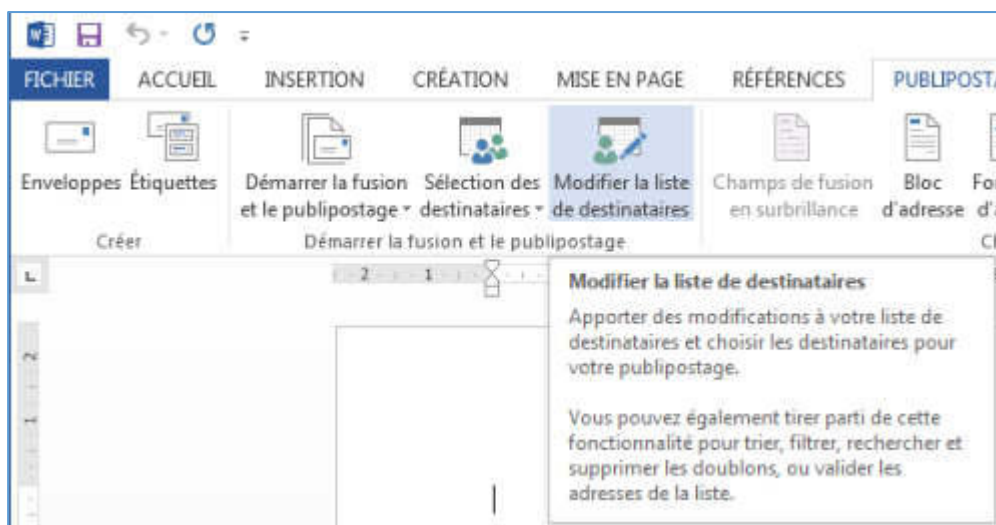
FICHIER ACCUEIL INSERTION CRÉATION MISE EN PAGE RÉFÉRENCES PUBLIPOSTA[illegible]

Enveloppes Étiquettes
Créer

Démarrer la fusion et le publipostage
Sélection des destinataires
Modifier la liste de destinataires
Démarrer la fusion et le publipostage

Champs de fusion en surbrillance
Bloc d'adresse
Fo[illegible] d'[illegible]
C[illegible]

L
2 1

Modifier la liste de destinataires

Apporter des modifications à votre liste de destinataires et choisir les destinataires pour votre publipostage.

Vous pouvez également tirer parti de cette fonctionnalité pour trier, filtrer, rechercher et supprimer les doublons, ou valider les adresses de la liste.